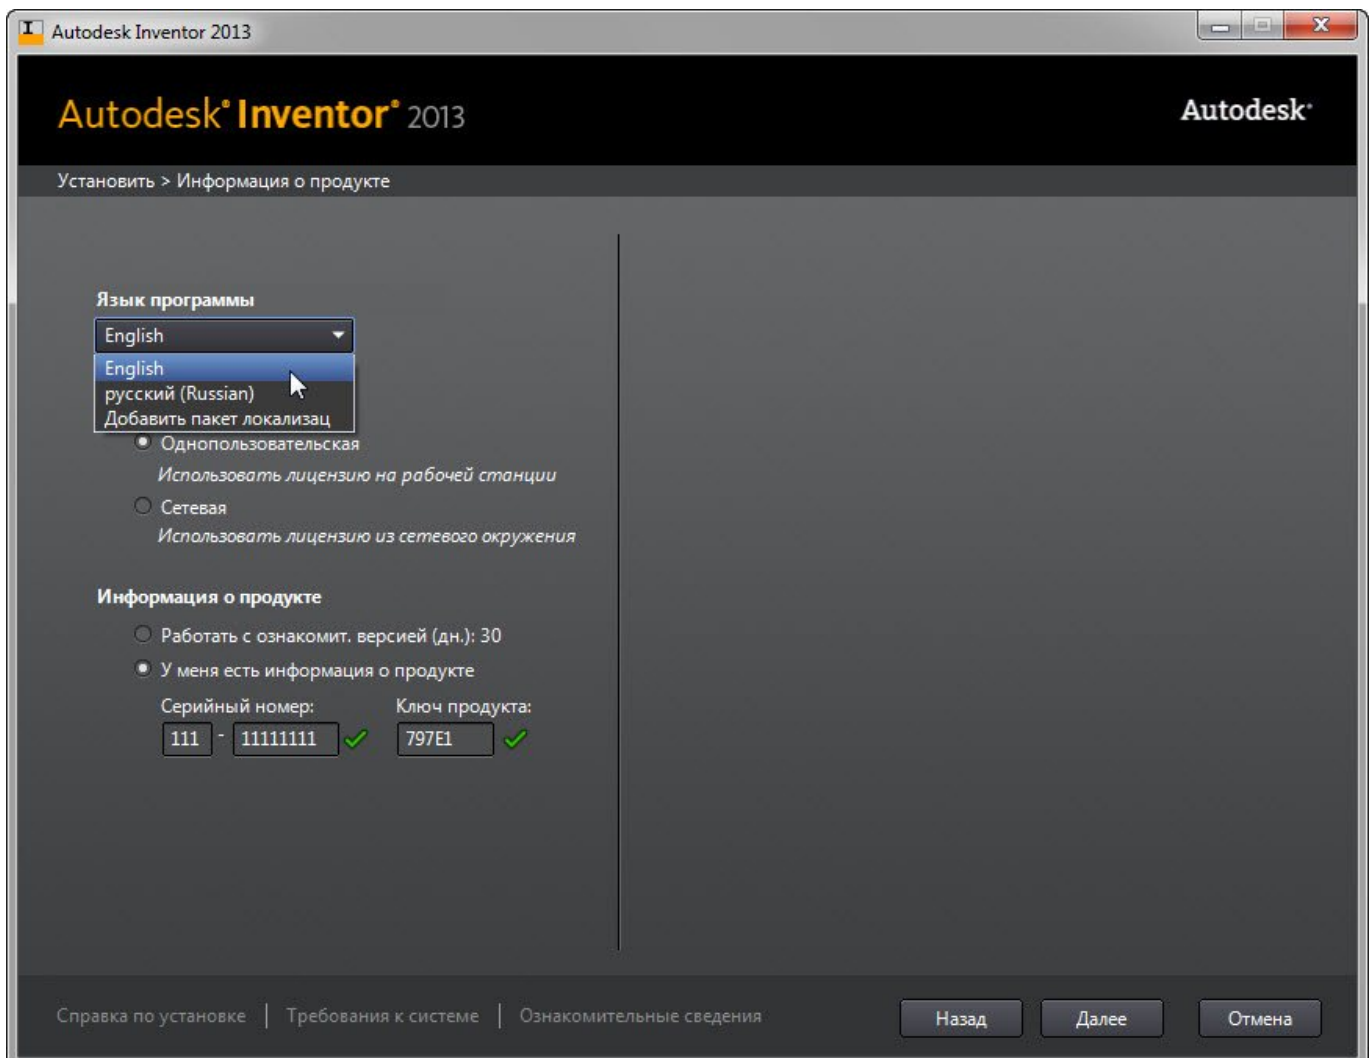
Autodesk Inventor 2013

Autodesk® Inventor® 2013

Autodesk®

Установить > Информация о продукте

Язык программы

English

English
русский (Russian)
Добавить пакет локализац

Однопользовательская
Использовать лицензию на рабочей станции

Сетевая
Использовать лицензию из сетевого окружения

Информация о продукте

Работать с ознакомит. версией (дн.): 30

У меня есть информация о продукте

Серийный номер:
111 - 11111111

Ключ продукта:
797E1

Справка по установке | Требования к системе | Ознакомительные сведения

Назад
Далее
Отмена